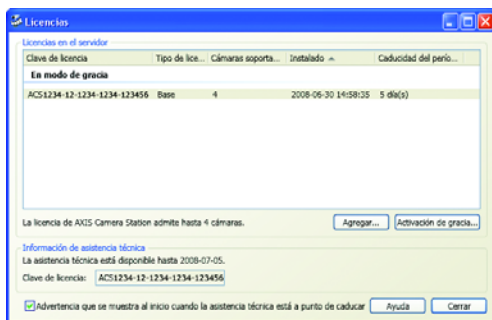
Licencias

Licencias en el servidor

| Clave de licencia | Tipo de lice... | Cámaras soporta... | Instalado | Caducidad del perío... |
|---|---|---|---|---|
| En modo de gracia | | | | |
| ACS1234-12-1234-1234-123456 | Base | 4 | 2008-06-30 14:58:35 | 5 día(s) |

La licencia de AXIS Camera Station admite hasta 4 cámaras.

Agregar...

Activación de gracia...

Información de asistencia técnica

La asistencia técnica está disponible hasta 2008-07-05.

Clave de licencia: ACS1234-12-1234-1234-123456

Advertencia que se muestra al inicio cuando la asistencia técnica está a punto de caducar

Ayuda

Cerrar